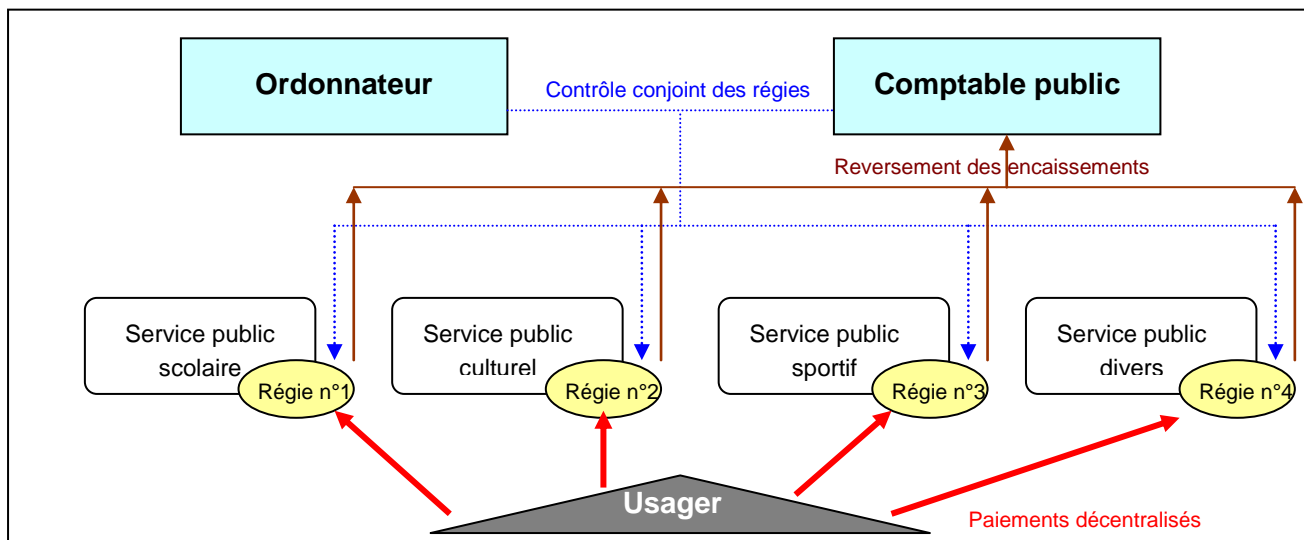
Ordonnateur

Contrôle conjoint des régies

Comptable public

Reversement des encaissements

Service public scolaire

Régie n°1

Service public culturel

Régie n°2

Service public sportif

Régie n°3

Service public divers

Régie n°4

Usager

Paiements décentralisés